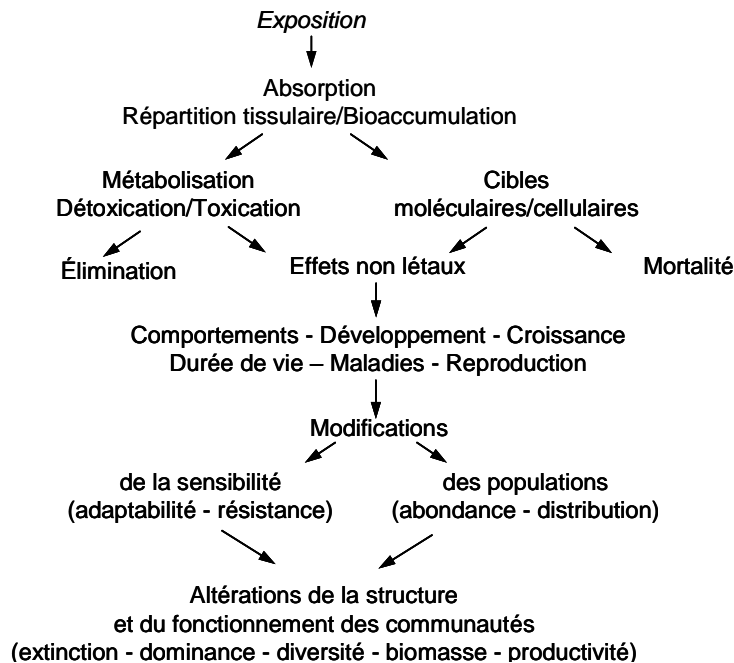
Exposition

Absorption
Répartition tissulaire/Bioaccumulation

Métabolisation
Détoxication/Toxication

Cibles
moléculaires/cellulaires

Élimination

Effets non létaux

Mortalité

Comportements - Développement - Croissance
Durée de vie – Maladies - Reproduction

Modifications

de la sensibilité
(adaptabilité - résistance)

des populations
(abondance - distribution)

Altérations de la structure
et du fonctionnement des communautés
(extinction - dominance - diversité - biomasse - productivité)